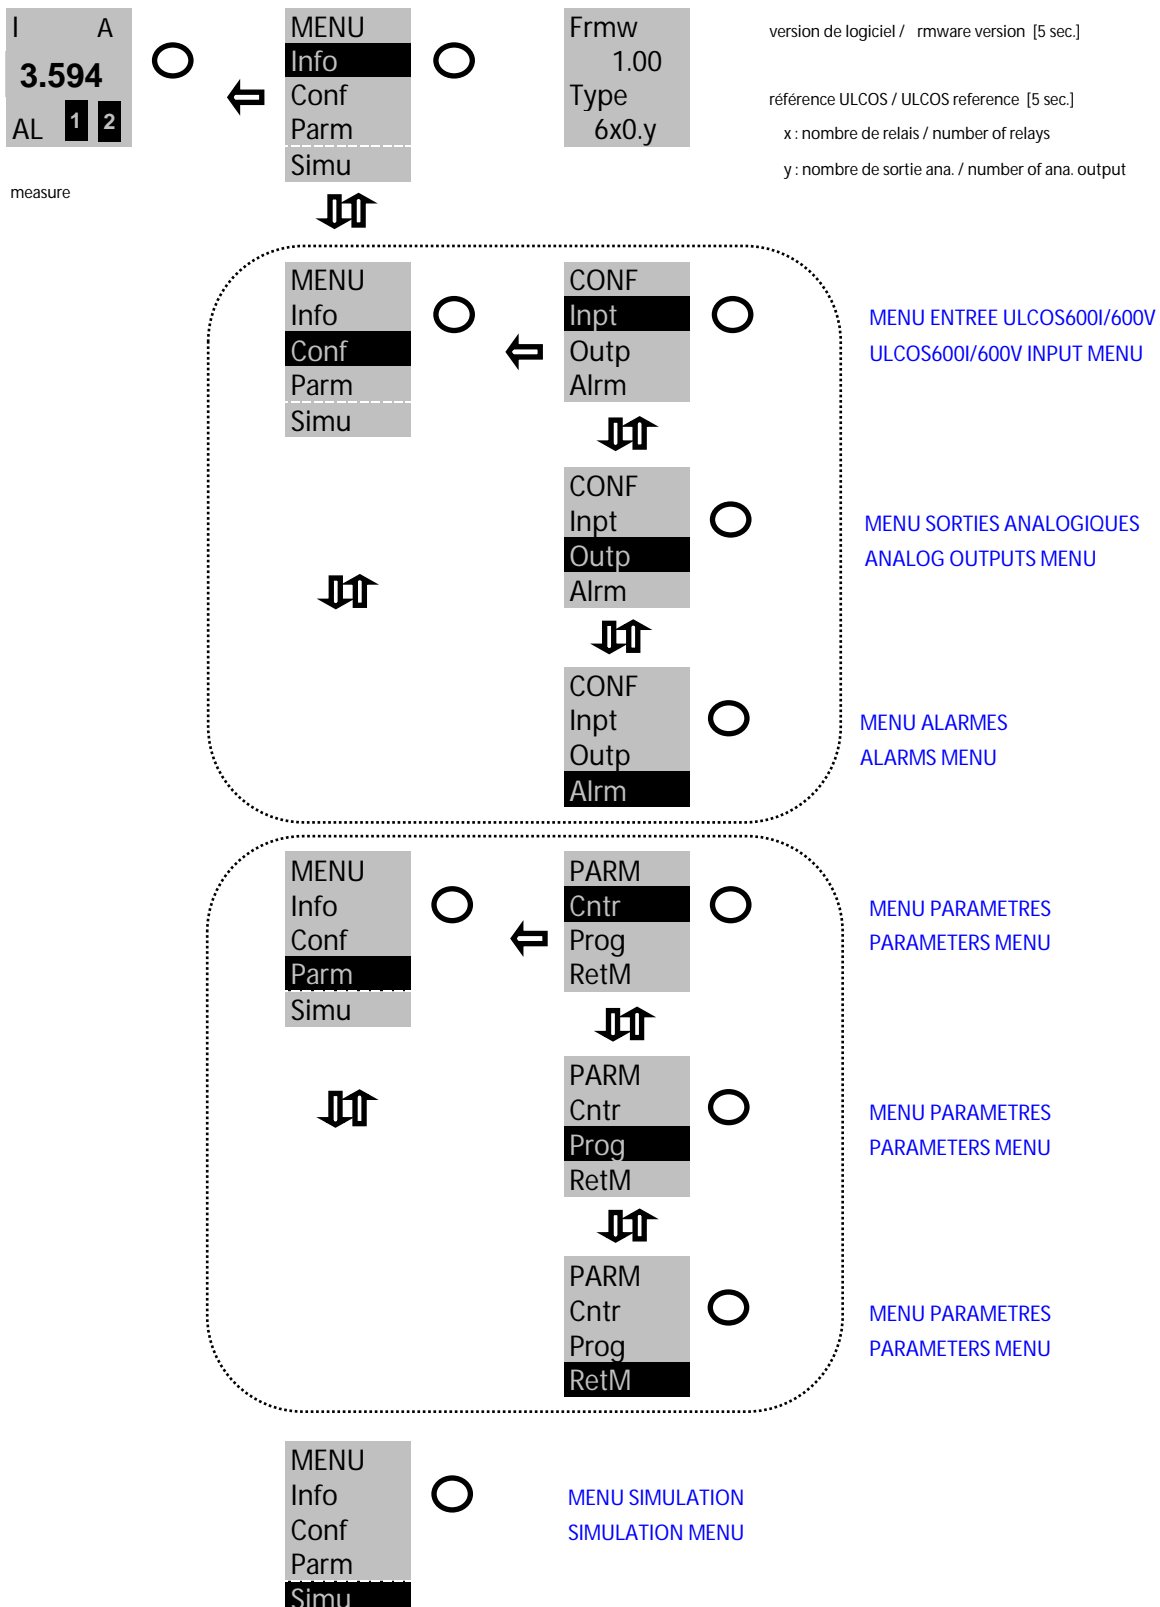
I A
3.594
AL 1 2

measure

MENU
Info
Conf
Parm
Simu

Frmw
1.00
Type
6x0.y

version de logiciel / rmware version [5 sec.]

référence ULCOS / ULCOS reference [5 sec.]

x : nombre de relais / number of relays

y : nombre de sortie ana. / number of ana. output

MENU
Info
Conf
Parm
Simu

CONF
Inpt
Outp
Alrm

MENU ENTREE ULCOS600I/600V
ULCOS600I/600V INPUT MENU

CONF
Inpt
Outp
Alrm

MENU SORTIES ANALOGIQUES
ANALOG OUTPUTS MENU

CONF
Inpt
Outp
Alrm

MENU ALARMES
ALARMS MENU

MENU
Info
Conf
Parm
Simu

PARM
Cntr
Prog
RetM

MENU PARAMETRES
PARAMETERS MENU

PARM
Cntr
Prog
RetM

MENU PARAMETRES
PARAMETERS MENU

PARM
Cntr
Prog
RetM

MENU PARAMETRES
PARAMETERS MENU

MENU
Info
Conf
Parm
Simu

MENU SIMULATION
SIMULATION MENU